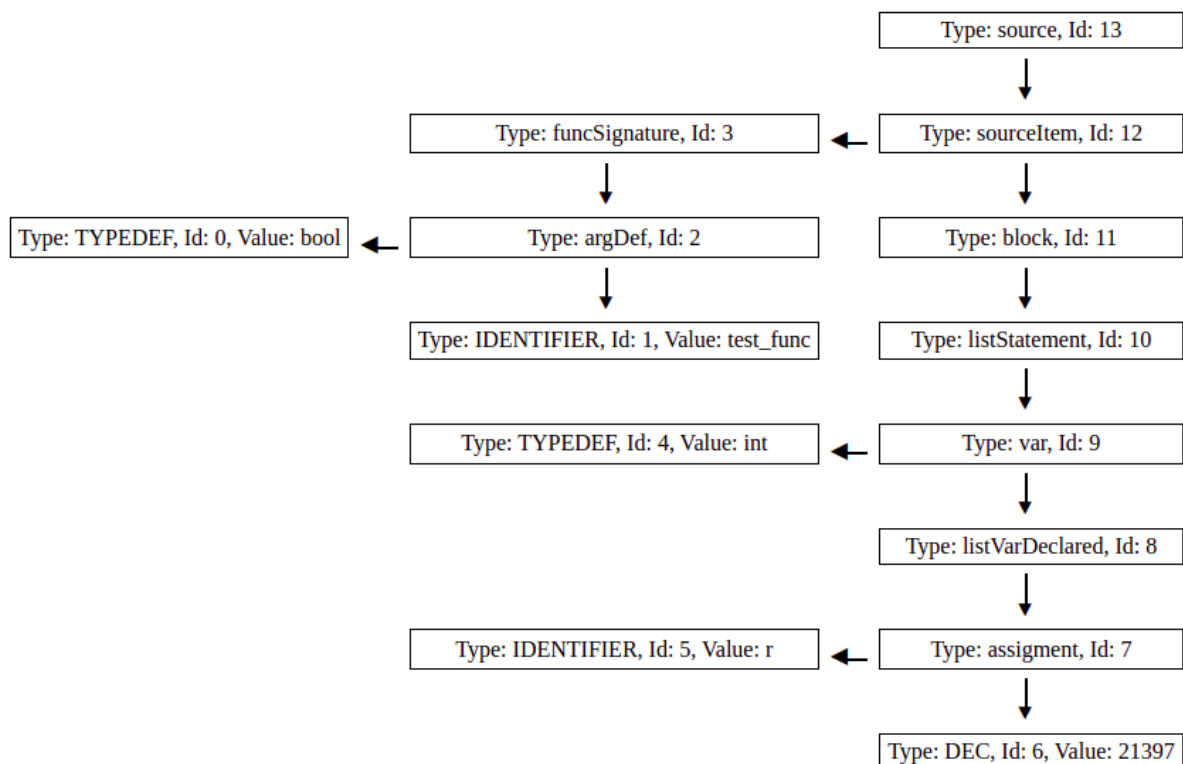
Type: source, Id: 13

Type: funcSignature, Id: 3

Type: sourceItem, Id: 12

Type: TYPEDEF, Id: 0, Value: bool

Type: argDef, Id: 2

Type: block, Id: 11

Type: IDENTIFIER, Id: 1, Value: test_func

Type: listStatement, Id: 10

Type: TYPEDEF, Id: 4, Value: int

Type: var, Id: 9

Type: listVarDeclared, Id: 8

Type: IDENTIFIER, Id: 5, Value: r

Type: assigment, Id: 7

Type: DEC, Id: 6, Value: 21397